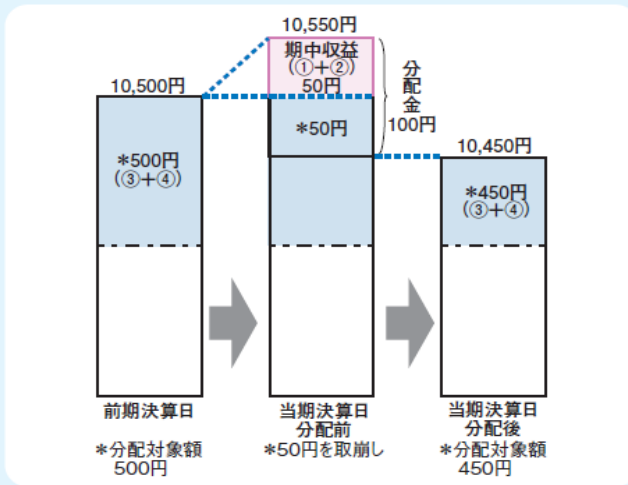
10,550円

期中収益
(①+②)
50円

分配金
100円

10,500円

＊500円
(③+④)

＊50円

10,450円

＊450円
(③+④)

前期決算日

＊分配対象額
500円

当期決算日
分配前

＊50円を取崩し

当期決算日
分配後

＊分配対象額
450円